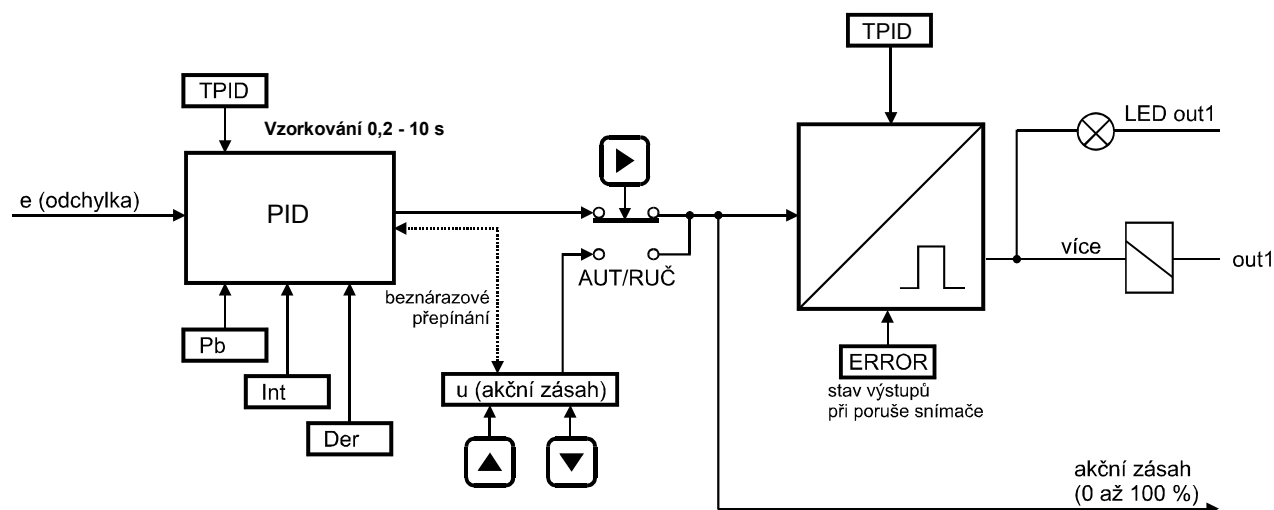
TPID

Vzorkování 0,2 - 10 s

e (odchylka)

PID

Pb

Int

Der

beznárazové přepínání

AUT/RUČ

u (akční zásah)

TPID

LED out1

více

out1

ERROR

stav výstupů při poruše snímače

akční zásah (0 až 100 %)